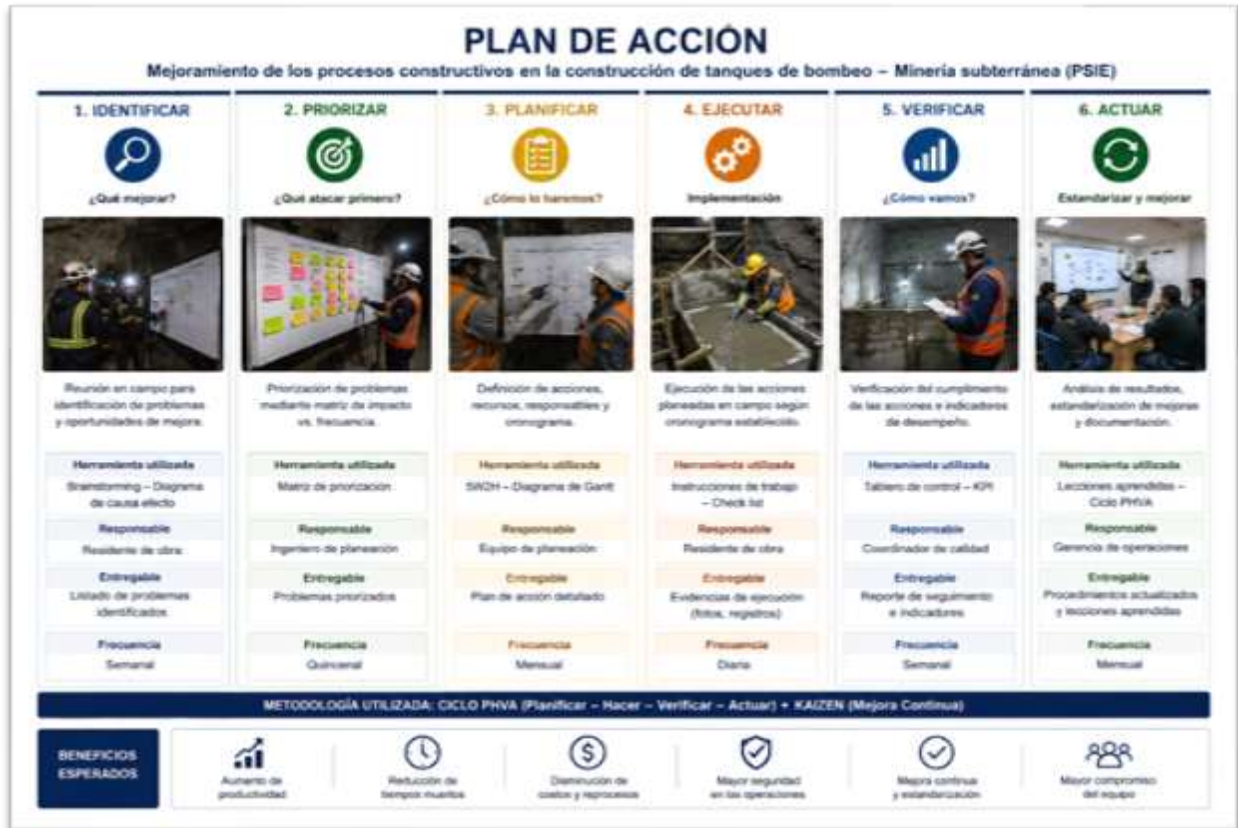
PLAN DE ACCIÓN

Mejoramiento de los procesos constructivos en la construcción de tanques de bombeo – Minería subterránea (PSIE)

1. IDENTIFICAR

¿Qué mejorar?

Reunión en campo para identificación de problemas y oportunidades de mejora.

Herramienta utilizada

Brainstorming – Diagrama de causa efecto

Responsable

Residente de obra

Entregable

Listado de problemas identificados

Frecuencia

Semanal

2. PRIORIZAR

¿Qué atacar primero?

Priorización de problemas mediante matriz de impacto vs. frecuencia.

Herramienta utilizada

Matriz de priorización

Responsable

Ingeniero de planeación

Entregable

Problemas priorizados

Frecuencia

Quincenal

3. PLANIFICAR

¿Cómo lo haremos?

Definición de acciones, recursos, responsables y cronograma.

Herramienta utilizada

5W2H – Diagrama de Gantt

Responsable

Equipo de planeación

Entregable

Plan de acción detallado

Frecuencia

Mensual

4. EJECUTAR

Implementación

Ejecución de las acciones planeadas en campo según cronograma establecido.

Herramienta utilizada

Instrucciones de trabajo – Check list

Responsable

Residente de obra

Entregable

Evidencias de ejecución (fotos, registros)

Frecuencia

Diaria

5. VERIFICAR

¿Cómo vamos?

Verificación del cumplimiento de las acciones e indicadores de desempeño.

Herramienta utilizada

Tablero de control – KPI

Responsable

Coordinador de calidad

Entregable

Reporte de seguimiento e indicadores

Frecuencia

Semanal

6. ACTUAR

Estandarizar y mejorar

Análisis de resultados, estandarización de mejoras y documentación.

Herramienta utilizada

Lecciones aprendidas – Ciclo PHVA

Responsable

Gerencia de operaciones

Entregable

Procedimientos actualizados y lecciones aprendidas

Frecuencia

Mensual

METODOLOGÍA UTILIZADA: CICLO PHVA (Planificar – Hacer – Verificar – Actuar) + KAIZEN (Mejora Continua)

BENEFICIOS ESPERADOS

Aumento de productividad

Reducción de tiempos muertos

Disminución de costos y reprocesos

Mayor seguridad en las operaciones

Mejora continua y estandarización

Mayor compromiso del equipo